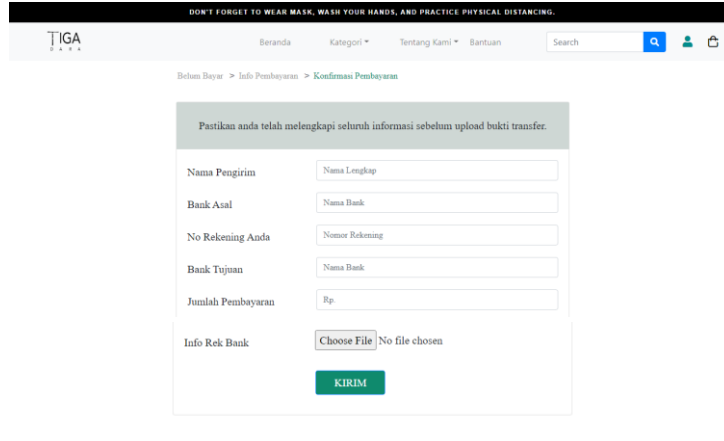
DON'T FORGET TO WEAR MASK, WASH YOUR HANDS, AND PRACTICE PHYSICAL DISTANCING.

TIGA
B A R A

Beranda Kategori Tentang Kami Bantuan Search

Belum Bayar > Info Pembayaran > Konfirmasi Pembayaran

Pastikan anda telah melengkapi seluruh informasi sebelum upload bukti transfer.

Nama Pengirim Nama Lengkap

Bank Asal Nama Bank

No Rekening Anda Nomor Rekening

Bank Tujuan Nama Bank

Jumlah Pembayaran Rp

Info Rek Bank Choose File No file chosen

KIRIM